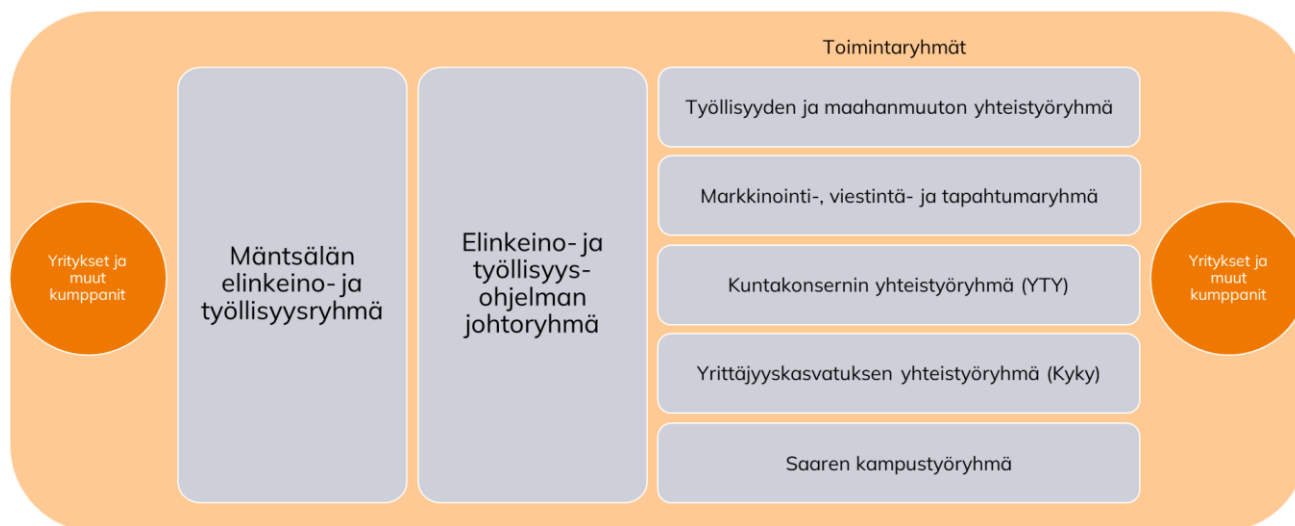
Yritykset ja muut kumppanit

Mäntsälän elinkeino- ja työllisyysryhmä

Elinkeino- ja työllisyys-ohjelman johtoryhmä

Toimintaryhmät

Työllisyyden ja maahanmuuton yhteistyöryhmä

Markkinointi-, viestintä- ja tapahtumaryhmä

Kuntakonsernin yhteistyöryhmä (YTY)

Yrittäjyyskasvatuksen yhteistyöryhmä (Kyky)

Saaren kampustyöryhmä

Yritykset ja muut kumppanit